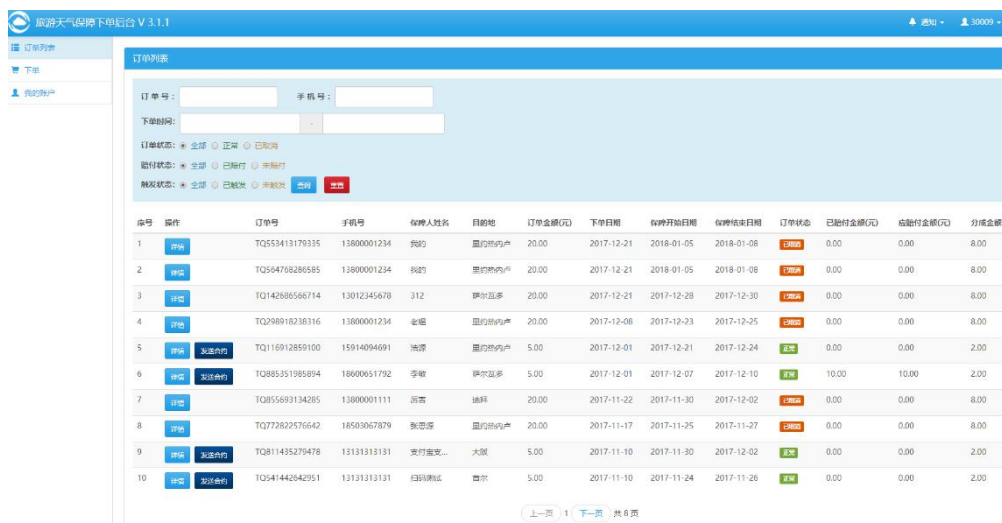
旅游天气保障下单后台 V 3.1.1

通知 30009

订单列表
下单
我的账户

订单列表

订单号：
手机号：
下单时间： -
订单状态： 全部 正常 已取消
赔付状态： 全部 已赔付 未赔付
触发状态： 全部 已触发 未触发 查询 重置

| 序号 | 操作 | 订单号 | 手机号 | 保障人姓名 | 目的地 | 订单金额(元) | 下单日期 | 保障开始日期 | 保障结束日期 | 订单状态 | 已赔付金额(元) | 应赔付金额(元) | 分成金额 |
|---|---|---|---|---|---|---|---|---|---|---|---|---|---|
| 1 | 详情 | TQ553413179335 | 13800001234 | 我的 | 里约热内卢 | 20.00 | 2017-12-21 | 2018-01-05 | 2018-01-08 | 已取消 | 0.00 | 0.00 | 8.00 |
| 2 | 详情 | TQ564768286585 | 13800001234 | 我的 | 里约热内卢 | 20.00 | 2017-12-21 | 2018-01-05 | 2018-01-08 | 已取消 | 0.00 | 0.00 | 8.00 |
| 3 | 详情 | TQ142686566714 | 13012345678 | 312 | 萨尔瓦多 | 20.00 | 2017-12-21 | 2017-12-28 | 2017-12-30 | 已取消 | 0.00 | 0.00 | 8.00 |
| 4 | 详情 | TQ298918238316 | 13800001234 | 老姐 | 里约热内卢 | 20.00 | 2017-12-08 | 2017-12-23 | 2017-12-25 | 已取消 | 0.00 | 0.00 | 8.00 |
| 5 | 详情 发送合约 | TQ116912859100 | 15914094691 | 洪源 | 里约热内卢 | 5.00 | 2017-12-01 | 2017-12-21 | 2017-12-24 | 正常 | 0.00 | 0.00 | 2.00 |
| 6 | 详情 发送合约 | TQ885351985894 | 18600651792 | 李敏 | 萨尔瓦多 | 5.00 | 2017-12-01 | 2017-12-07 | 2017-12-10 | 正常 | 10.00 | 10.00 | 2.00 |
| 7 | 详情 | TQ855693134285 | 13800001111 | 厉害 | 迪拜 | 20.00 | 2017-11-22 | 2017-11-30 | 2017-12-02 | 已取消 | 0.00 | 0.00 | 8.00 |
| 8 | 详情 | TQ772822576642 | 18503067879 | 张思源 | 里约热内卢 | 20.00 | 2017-11-17 | 2017-11-25 | 2017-11-27 | 已取消 | 0.00 | 0.00 | 8.00 |
| 9 | 详情 发送合约 | TQ811435279478 | 13131313131 | 支付宝支... | 大阪 | 5.00 | 2017-11-10 | 2017-11-30 | 2017-12-02 | 正常 | 0.00 | 0.00 | 2.00 |
| 10 | 详情 发送合约 | TQ541442642951 | 13131313131 | 扫码测试 | 首尔 | 5.00 | 2017-11-10 | 2017-11-24 | 2017-11-26 | 正常 | 0.00 | 0.00 | 2.00 |

上一页 1 下一页 共8页